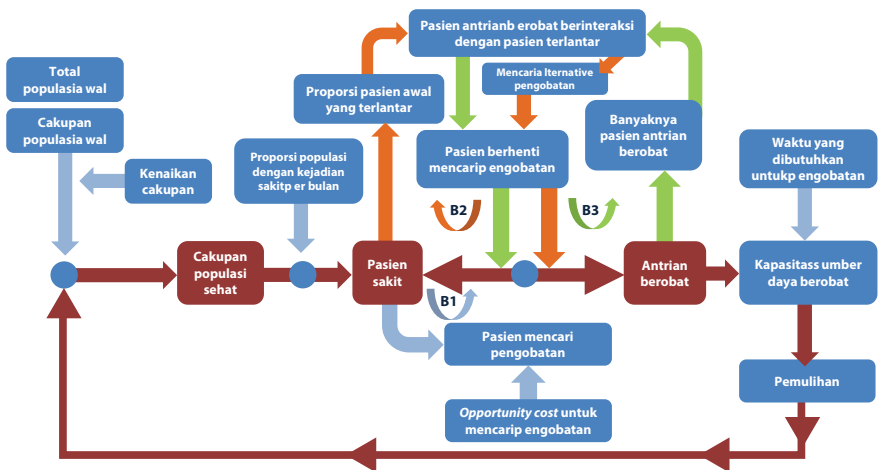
Pasien antrianb erobat berinteraksi dengan pasien terlantar

Mencaria lternative pengobatan

Total populasia wal

Cakupan populasia wal

Proporsi pasien awal yang terlantar

Banyaknya pasien antrian berobat

Pasien berhenti mencarip engobatan

Waktu yang dibutuhkan untukp engobatan

Kenaikan cakupan

Proporsi populasi dengan kejadian sakitp er bulan

B2

B3

Cakupan populasi sehat

Pasien sakit

Antrian berobat

Kapasitass umber daya berobat

B1

Pasien mencari pengobatan

Pemulihan

*Opportunity cost* untuk mencarip engobatan